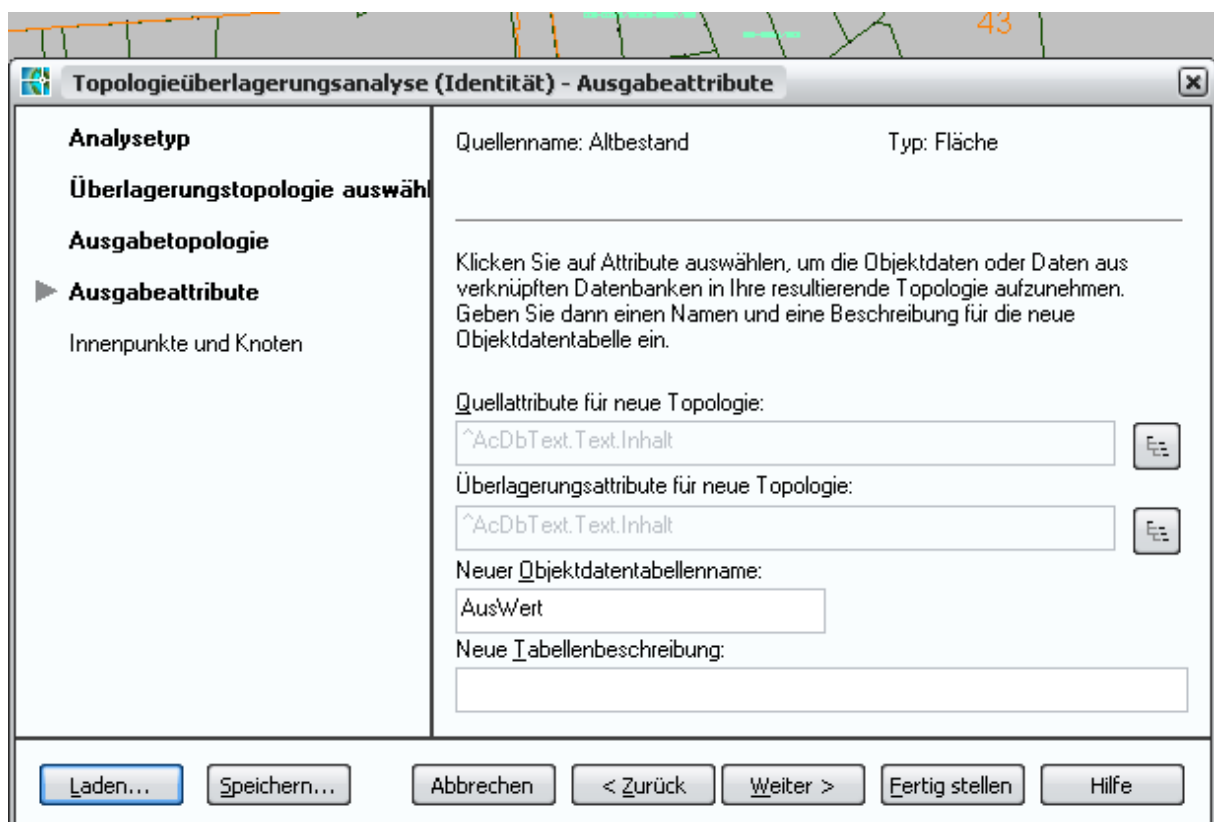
43

Topologieüberlagerungsanalyse (Identität) - Ausgabeattribute

Analysetyp

Überlagerungstopologie auswähl

Ausgabetopologie

Ausgabeattribute

Innenpunkte und Knoten

Quellenname: Altbestand

Typ: Fläche

Klicken Sie auf Attribute auswählen, um die Objektdaten oder Daten aus verknüpften Datenbanken in Ihre resultierende Topologie aufzunehmen. Geben Sie dann einen Namen und eine Beschreibung für die neue Objektdatentabelle ein.

Quellattribute für neue Topologie:

^AcDbText.Text.Inhalt

Überlagerungsattribute für neue Topologie:

^AcDbText.Text.Inhalt

Neuer Objektdatentabellenname:

AusWert

Neue Tabellenbeschreibung:

Laden...

Speichern...

Abbrechen

< Zurück

Weiter >

Fertig stellen

Hilfe